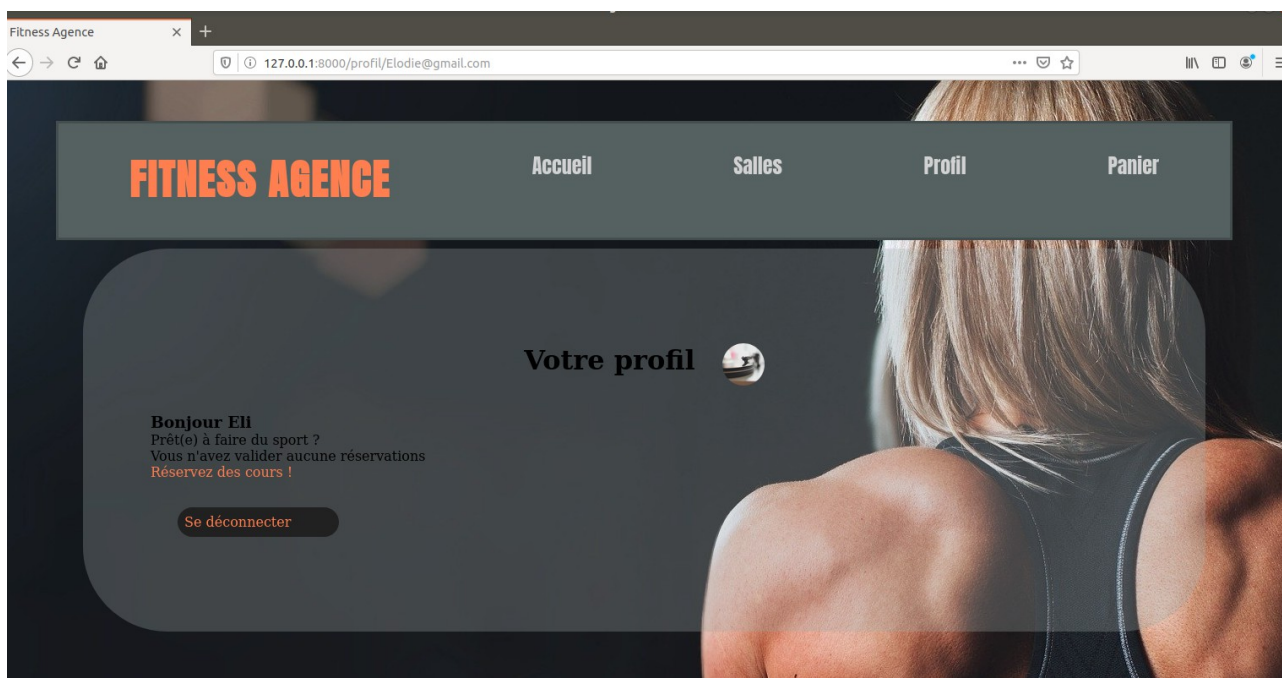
Fitness Agence × +

127.0.0.1:8000/profil/Elodie@gmail.com

FITNESS AGENCE

Accueil

Salles

Profil

Panier

Votre profil

Bonjour Eli
Prêt(e) à faire du sport ?
Vous n'avez valider aucune réservations
Réservez des cours !

Se déconnecter